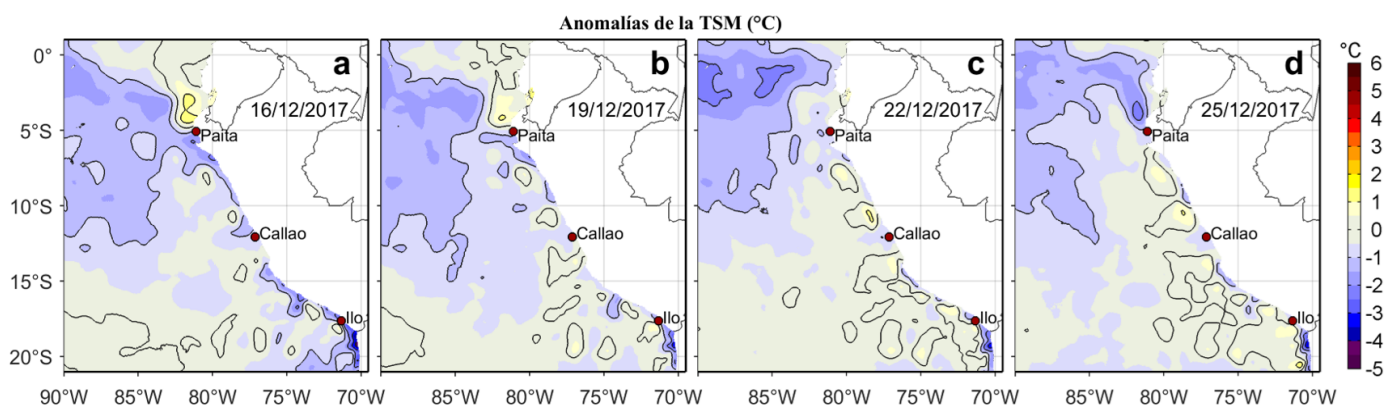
Anomalías de la TSM (°C)

a
16/12/2017
Paita
Callao
Ilo

b
19/12/2017
Paita
Callao
Ilo

c
22/12/2017
Paita
Callao
Ilo

d
25/12/2017
Paita
Callao
Ilo

0°
5°S
10°S
15°S
20°S

90°W 85°W 80°W 75°W 70°W
85°W 80°W 75°W 70°W
85°W 80°W 75°W 70°W
85°W 80°W 75°W 70°W

°C
6
5
4
3
2
1
0
-1
-2
-3
-4
-5